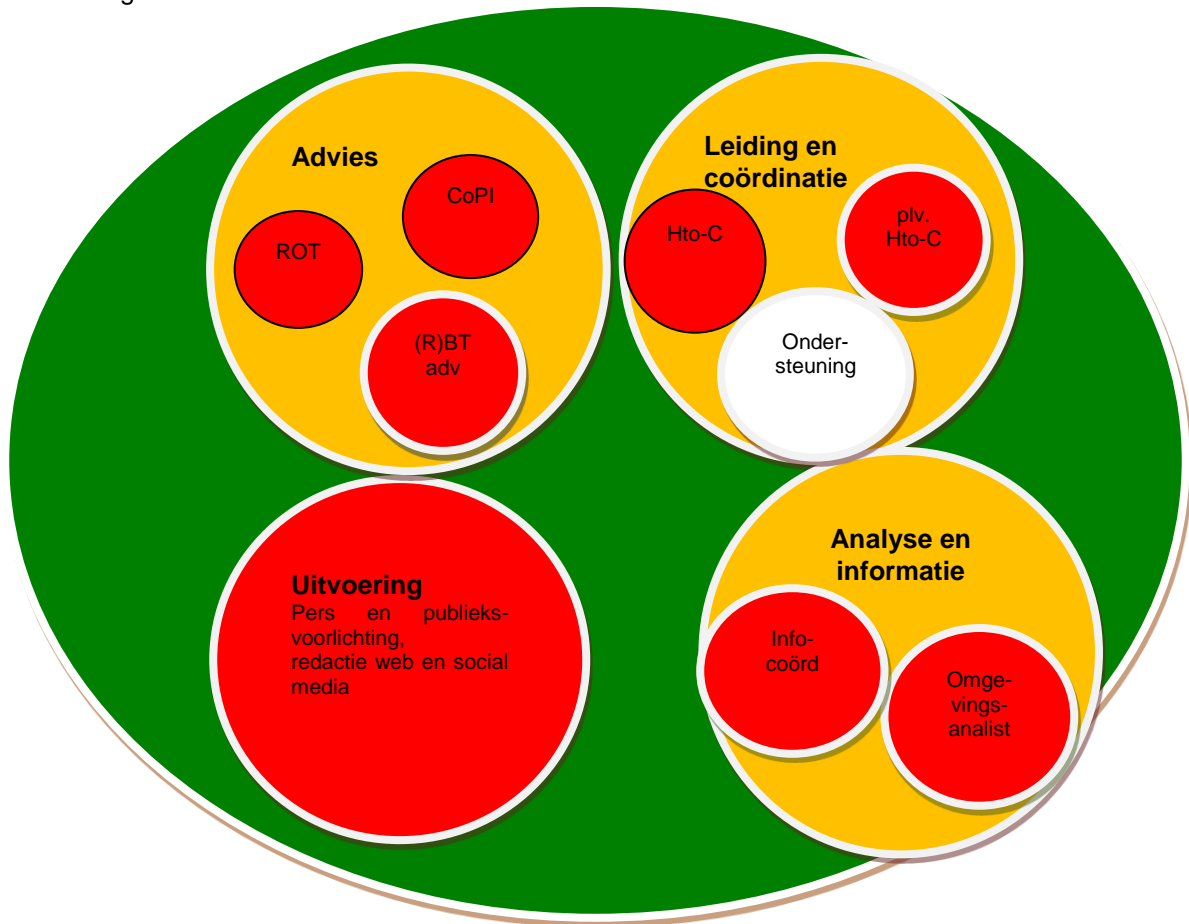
Advies

CoPI

ROT

(R)BT adv

Leiding en coördinatie

Hto-C

plv. Hto-C

Ondersteuning

Uitvoering
Pers en publieksvoorlichting,
redactie web en social media

Analyse en informatie

Infocoörd

Omgevingsanalist